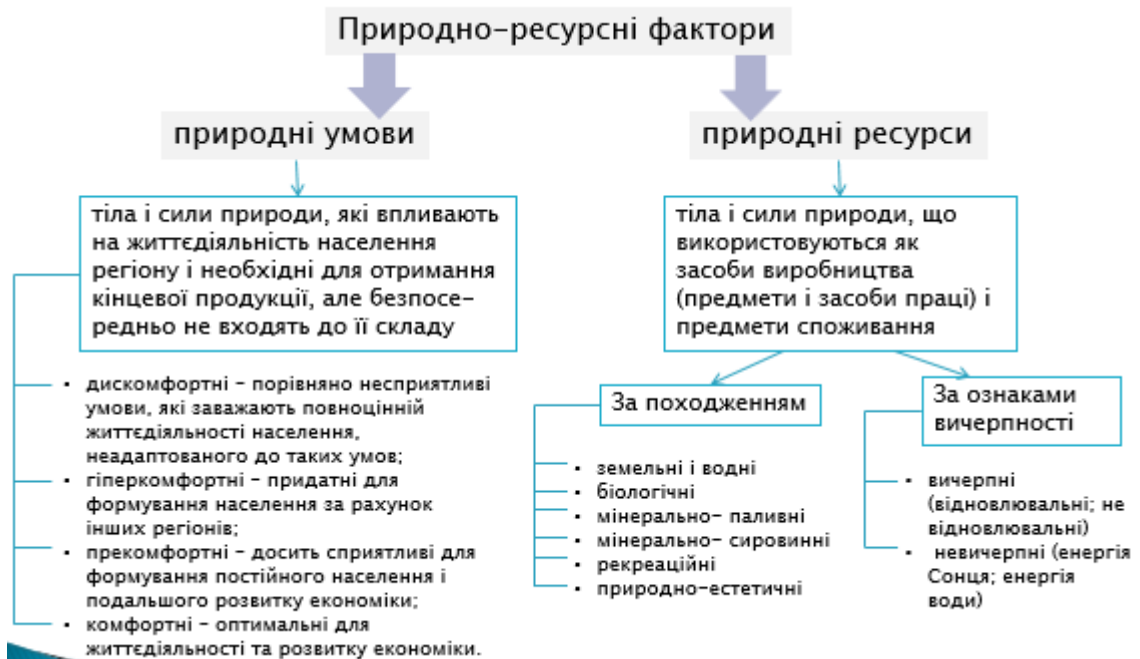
Природно-ресурсні фактори

природні умови

тіла і сили природи, які впливають на життєдіяльність населення регіону і необхідні для отримання кінцевої продукції, але безпосередньо не входять до її складу

- дискомфортні – порівняно несприятливі умови, які заважають повноцінній життєдіяльності населення, неадаптованого до таких умов;
- гіперкомфортні – придатні для формування населення за рахунок інших регіонів;
- прекомфортні – досить сприятливі для формування постійного населення і подальшого розвитку економіки;
- комфортні – оптимальні для життєдіяльності та розвитку економіки.

природні ресурси

тіла і сили природи, що використовуються як засоби виробництва (предмети і засоби праці) і предмети споживання

За походженням

- земельні і водні
- біологічні
- мінерально- паливні
- мінерально- сировинні
- рекреаційні
- природно-естетичні

За ознаками вичерпності

- вичерпні (відновлювальні; не відновлювальні)
- невичерпні (енергія Сонця; енергія води)